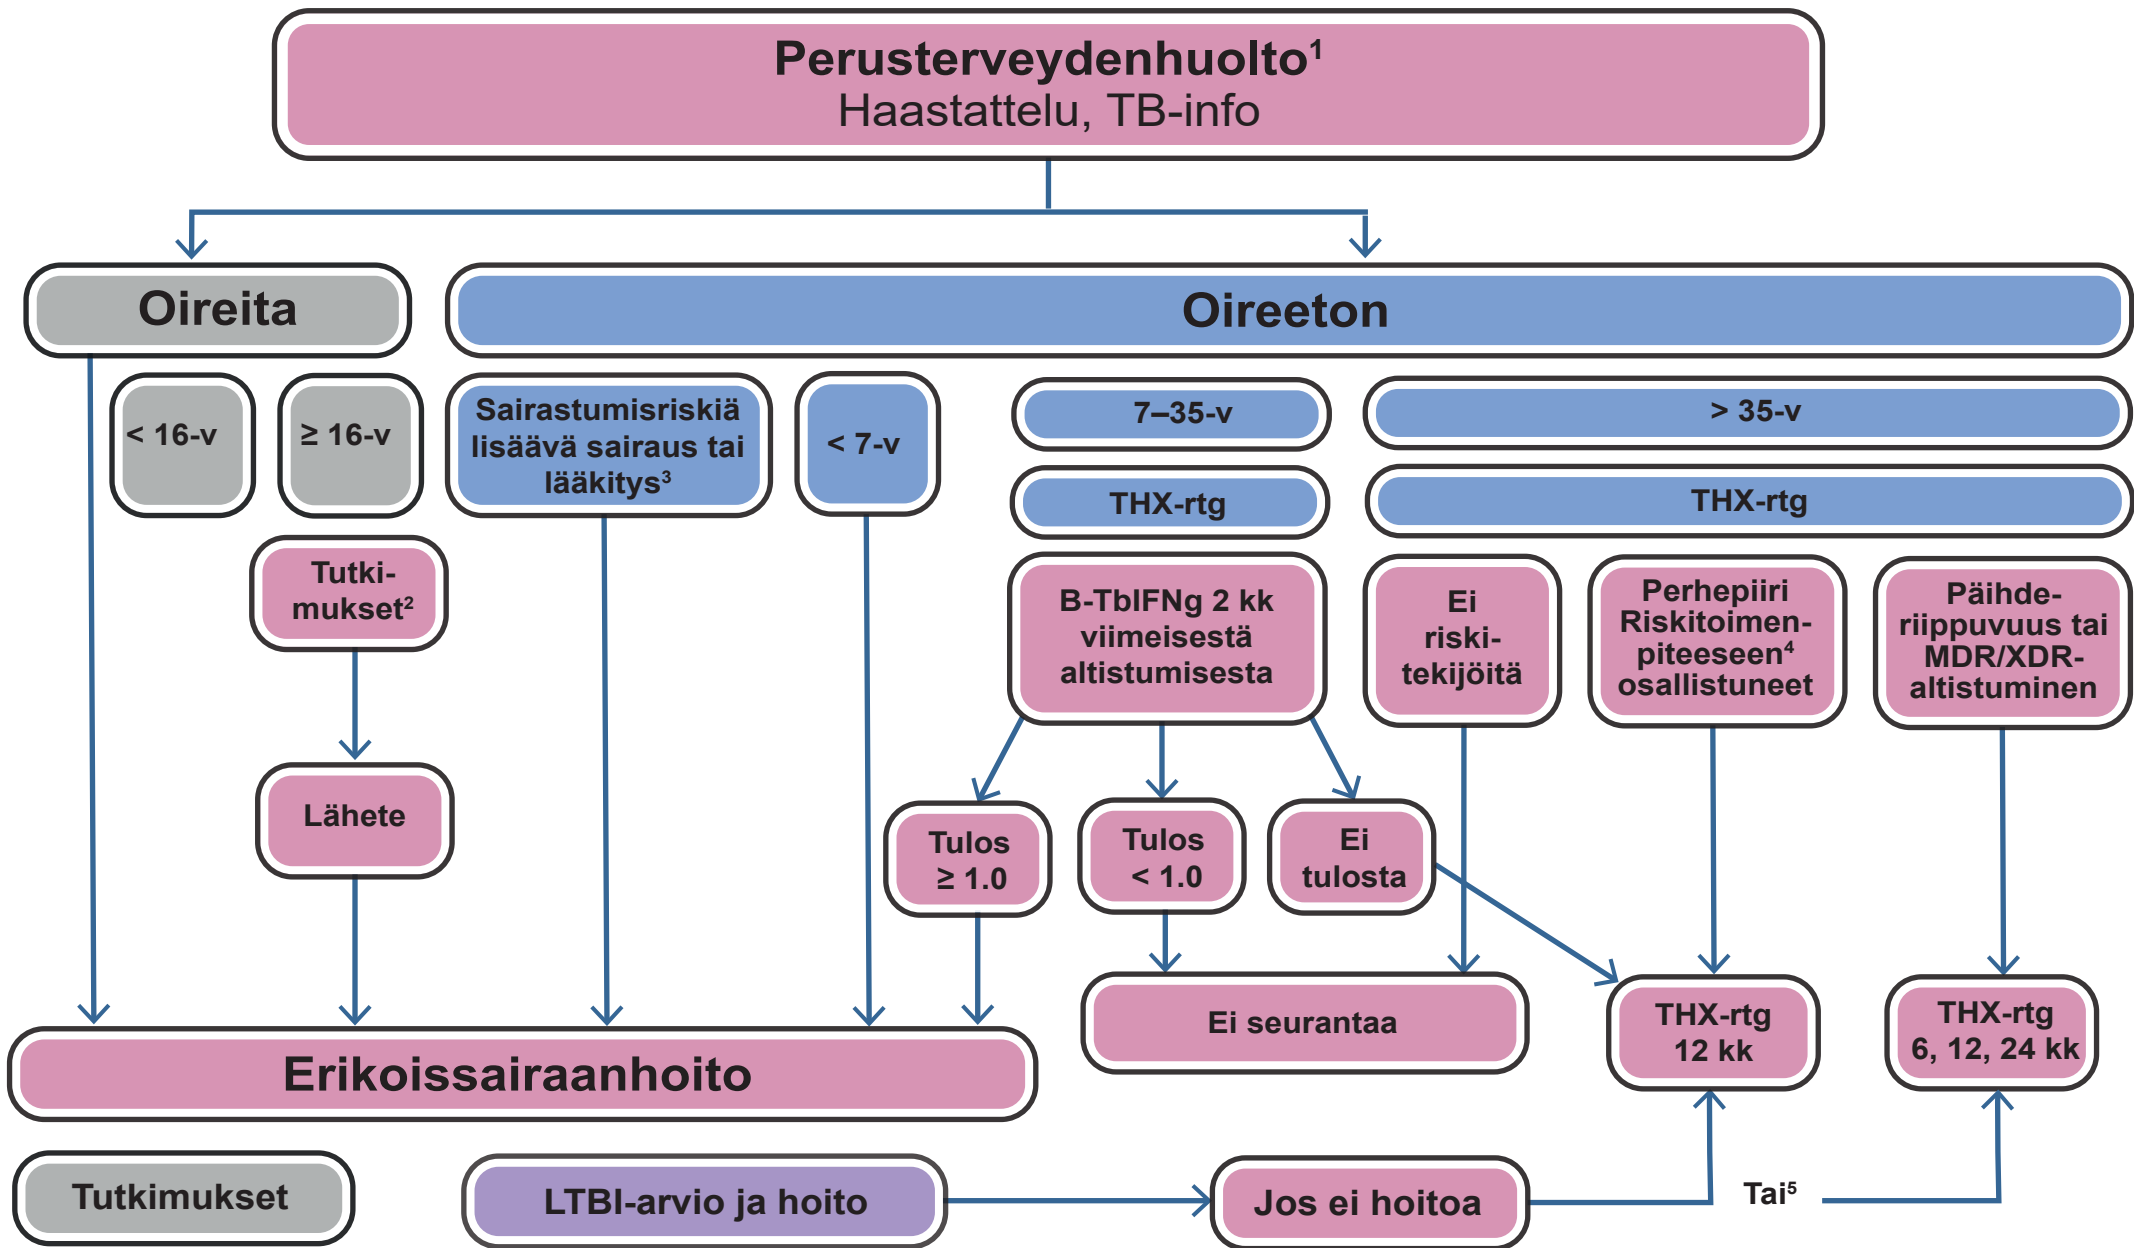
Perusterveydenhuolto$^1$
Haastattelu, TB-info

Oireita

Oireeton

< 16-v

≥ 16-v

Sairastumisriskiä lisäävä sairaus tai lääkitys$^3$

< 7-v

7–35-v

> 35-v

THX-rtg

THX-rtg

Tutkimukset$^2$

B-TbIFNg 2 kk viimeisestä altistumisesta

Ei riskitekijöitä

Perhepiiri Riskitoimenpiteeseen$^4$ osallistuneet

Päihderiippuvuus tai MDR/XDR-altistuminen

Lähete

Tulos ≥ 1.0

Tulos < 1.0

Ei tulosta

Ei seurantaa

THX-rtg 12 kk

THX-rtg 6, 12, 24 kk

Erikoissairaanhoito

Tutkimukset

LTBI-arvio ja hoito

Jos ei hoitoa

Tai$^5$